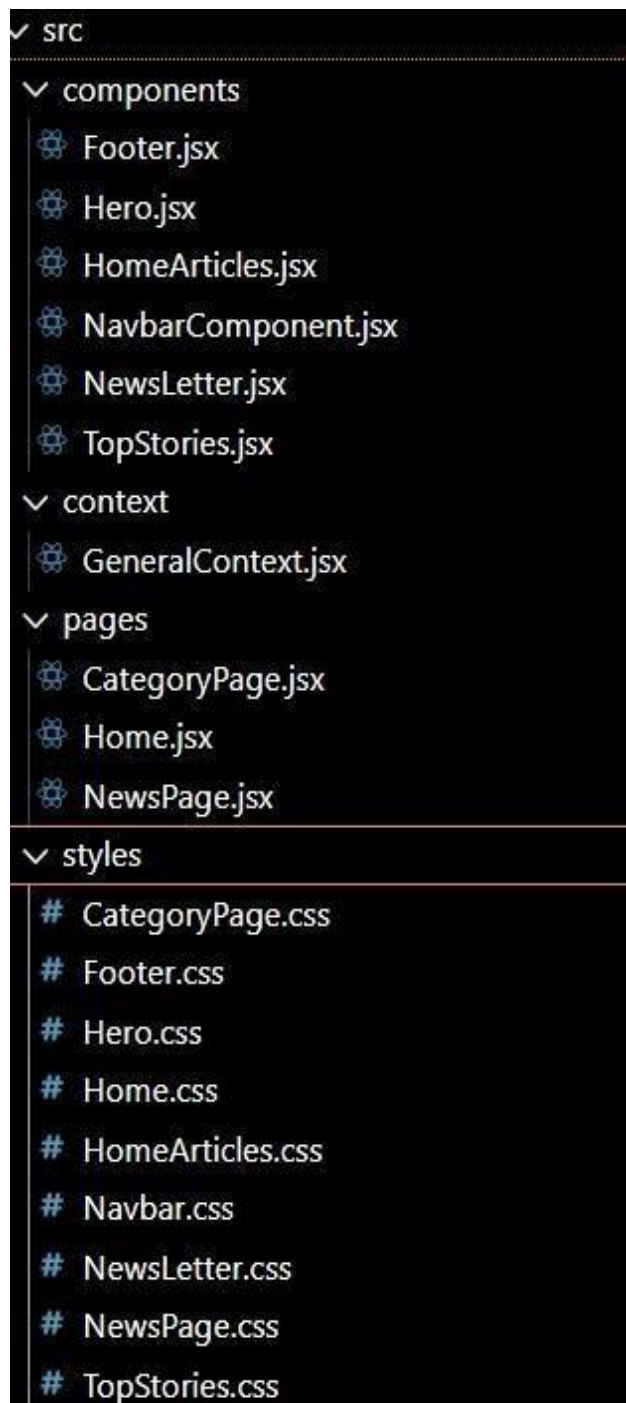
src
components
Footer.jsx
Hero.jsx
HomeArticles.jsx
NavbarComponent.jsx
NewsLetter.jsx
TopStories.jsx
context
GeneralContext.jsx
pages
CategoryPage.jsx
Home.jsx
NewsPage.jsx
styles
# CategoryPage.css
# Footer.css
# Hero.css
# Home.css
# HomeArticles.css
# Navbar.css
# NewsLetter.css
# NewsPage.css
# TopStories.css